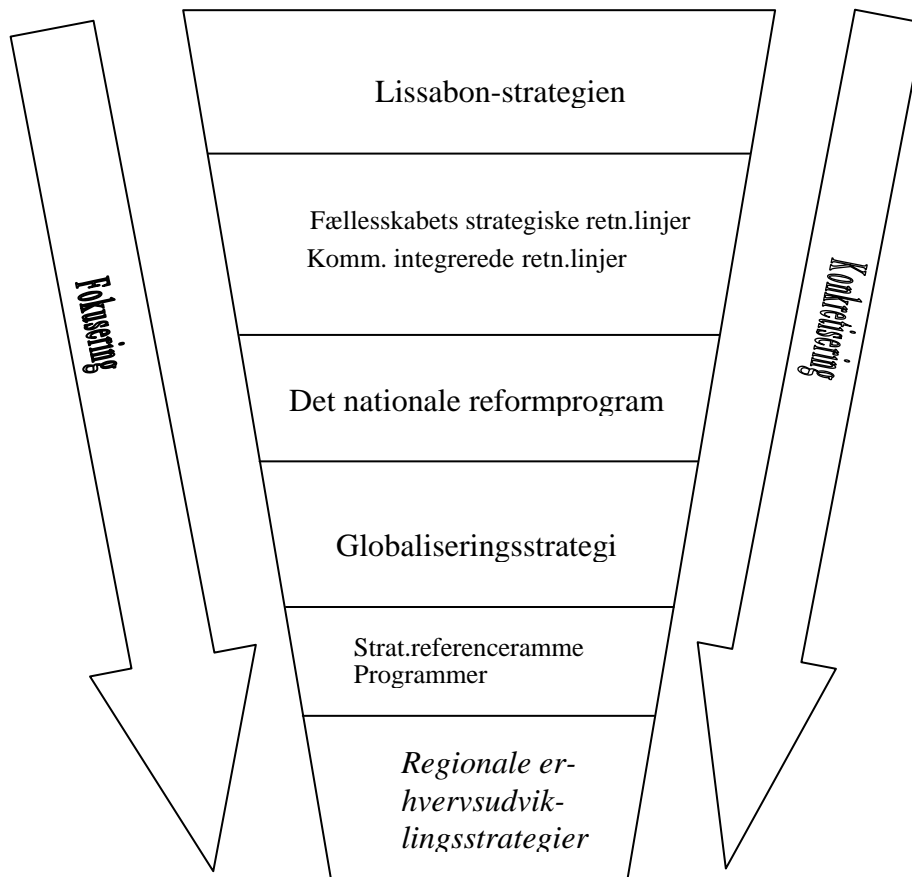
Fokusering

Lissabon-strategien

Fællesskabets strategiske retn.linjer
Komm. integrerede retn.linjer

Det nationale reformprogram

Globaliseringsstrategi

Strat.referenceramme
Programmer

*Regionale erhvervsudviklingsstrategier*

Konkretisering